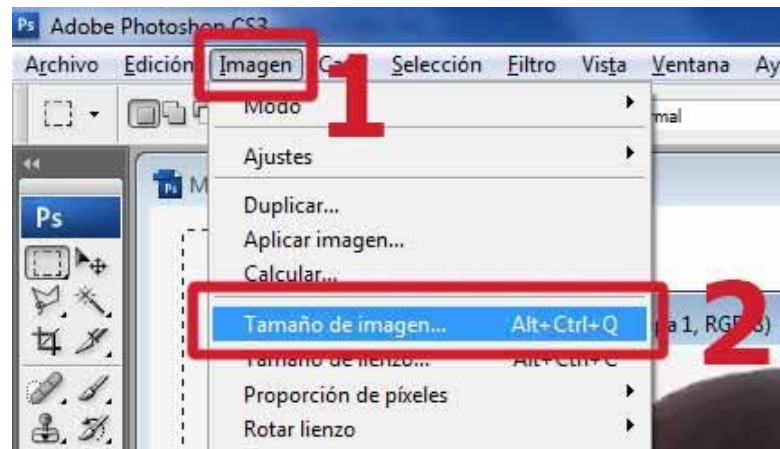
Ps Adobe Photoshop CS3

Archivo Edición Imagen Ca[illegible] Selección Filtro Vista Ventana Ay

1

Modo

rmal

Ajustes

Ps M

Ps

Duplicar...

Aplicar imagen...

Calcular...

2

Tamaño de imagen... Alt+Ctrl+Q

a 1, RG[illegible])

Tamaño de lienzo... Alt+Ctrl+C

Proporción de píxeles

Rotar lienzo